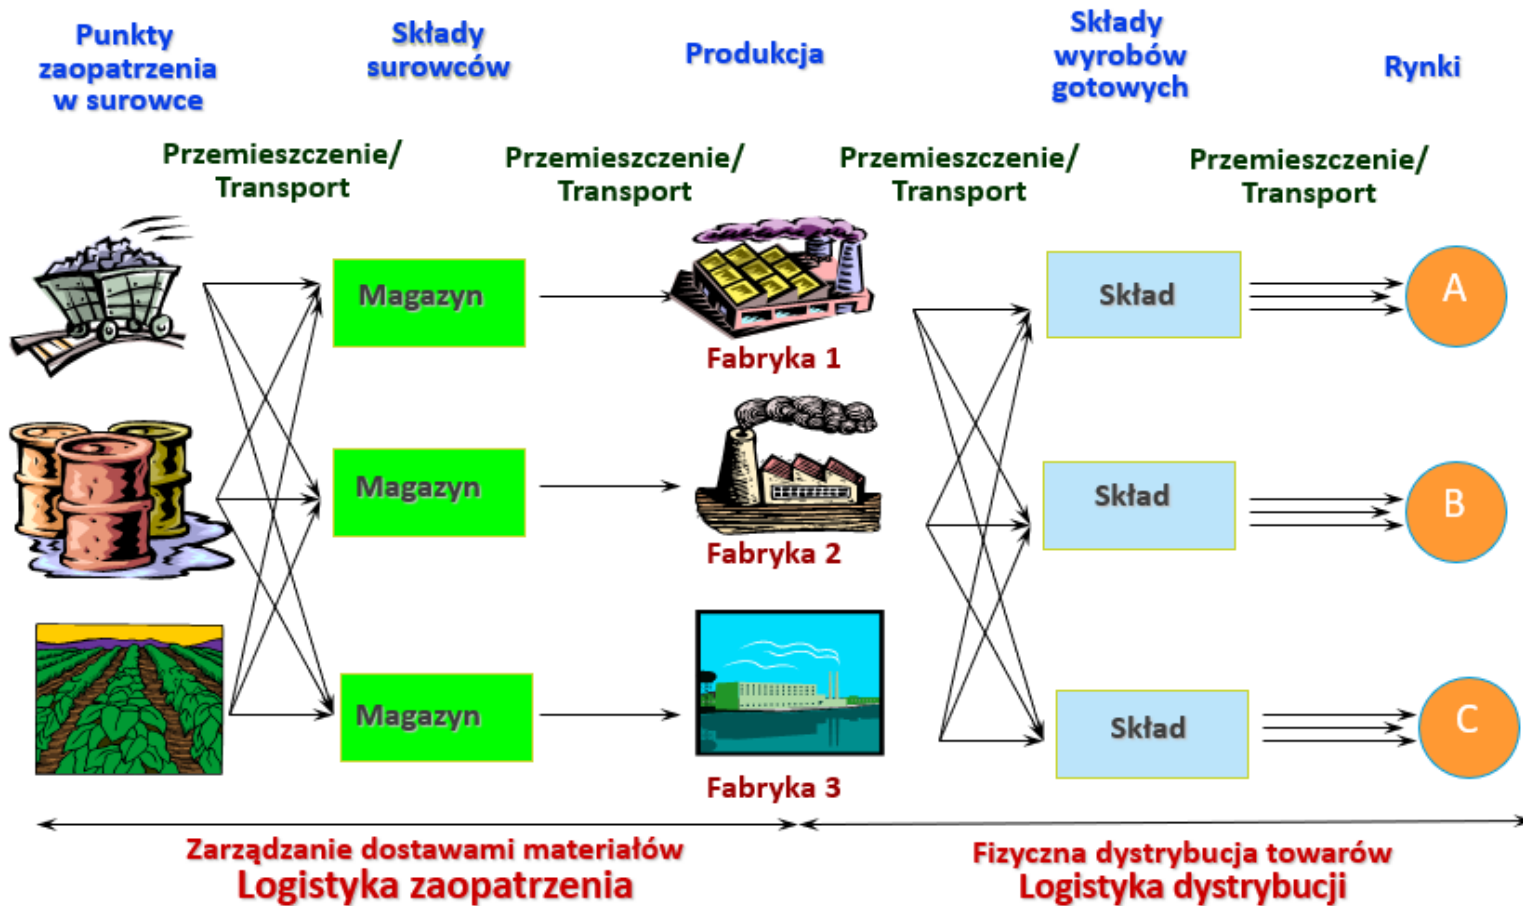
Punkty zaopatrzenia w surowce

Składy surowców

Produkcja

Składy wyrobów gotowych

Rynki

Przemieszczenie/ Transport

Przemieszczenie/ Transport

Przemieszczenie/ Transport

Przemieszczenie/ Transport

Magazyn

Fabryka 1

Skład

A

Magazyn

Fabryka 2

Skład

B

Magazyn

Fabryka 3

Skład

C

Zarządzanie dostawami materiałów
Logistyka zaopatrzenia

Fizyczna dystrybucja towarów
Logistyka dystrybucji